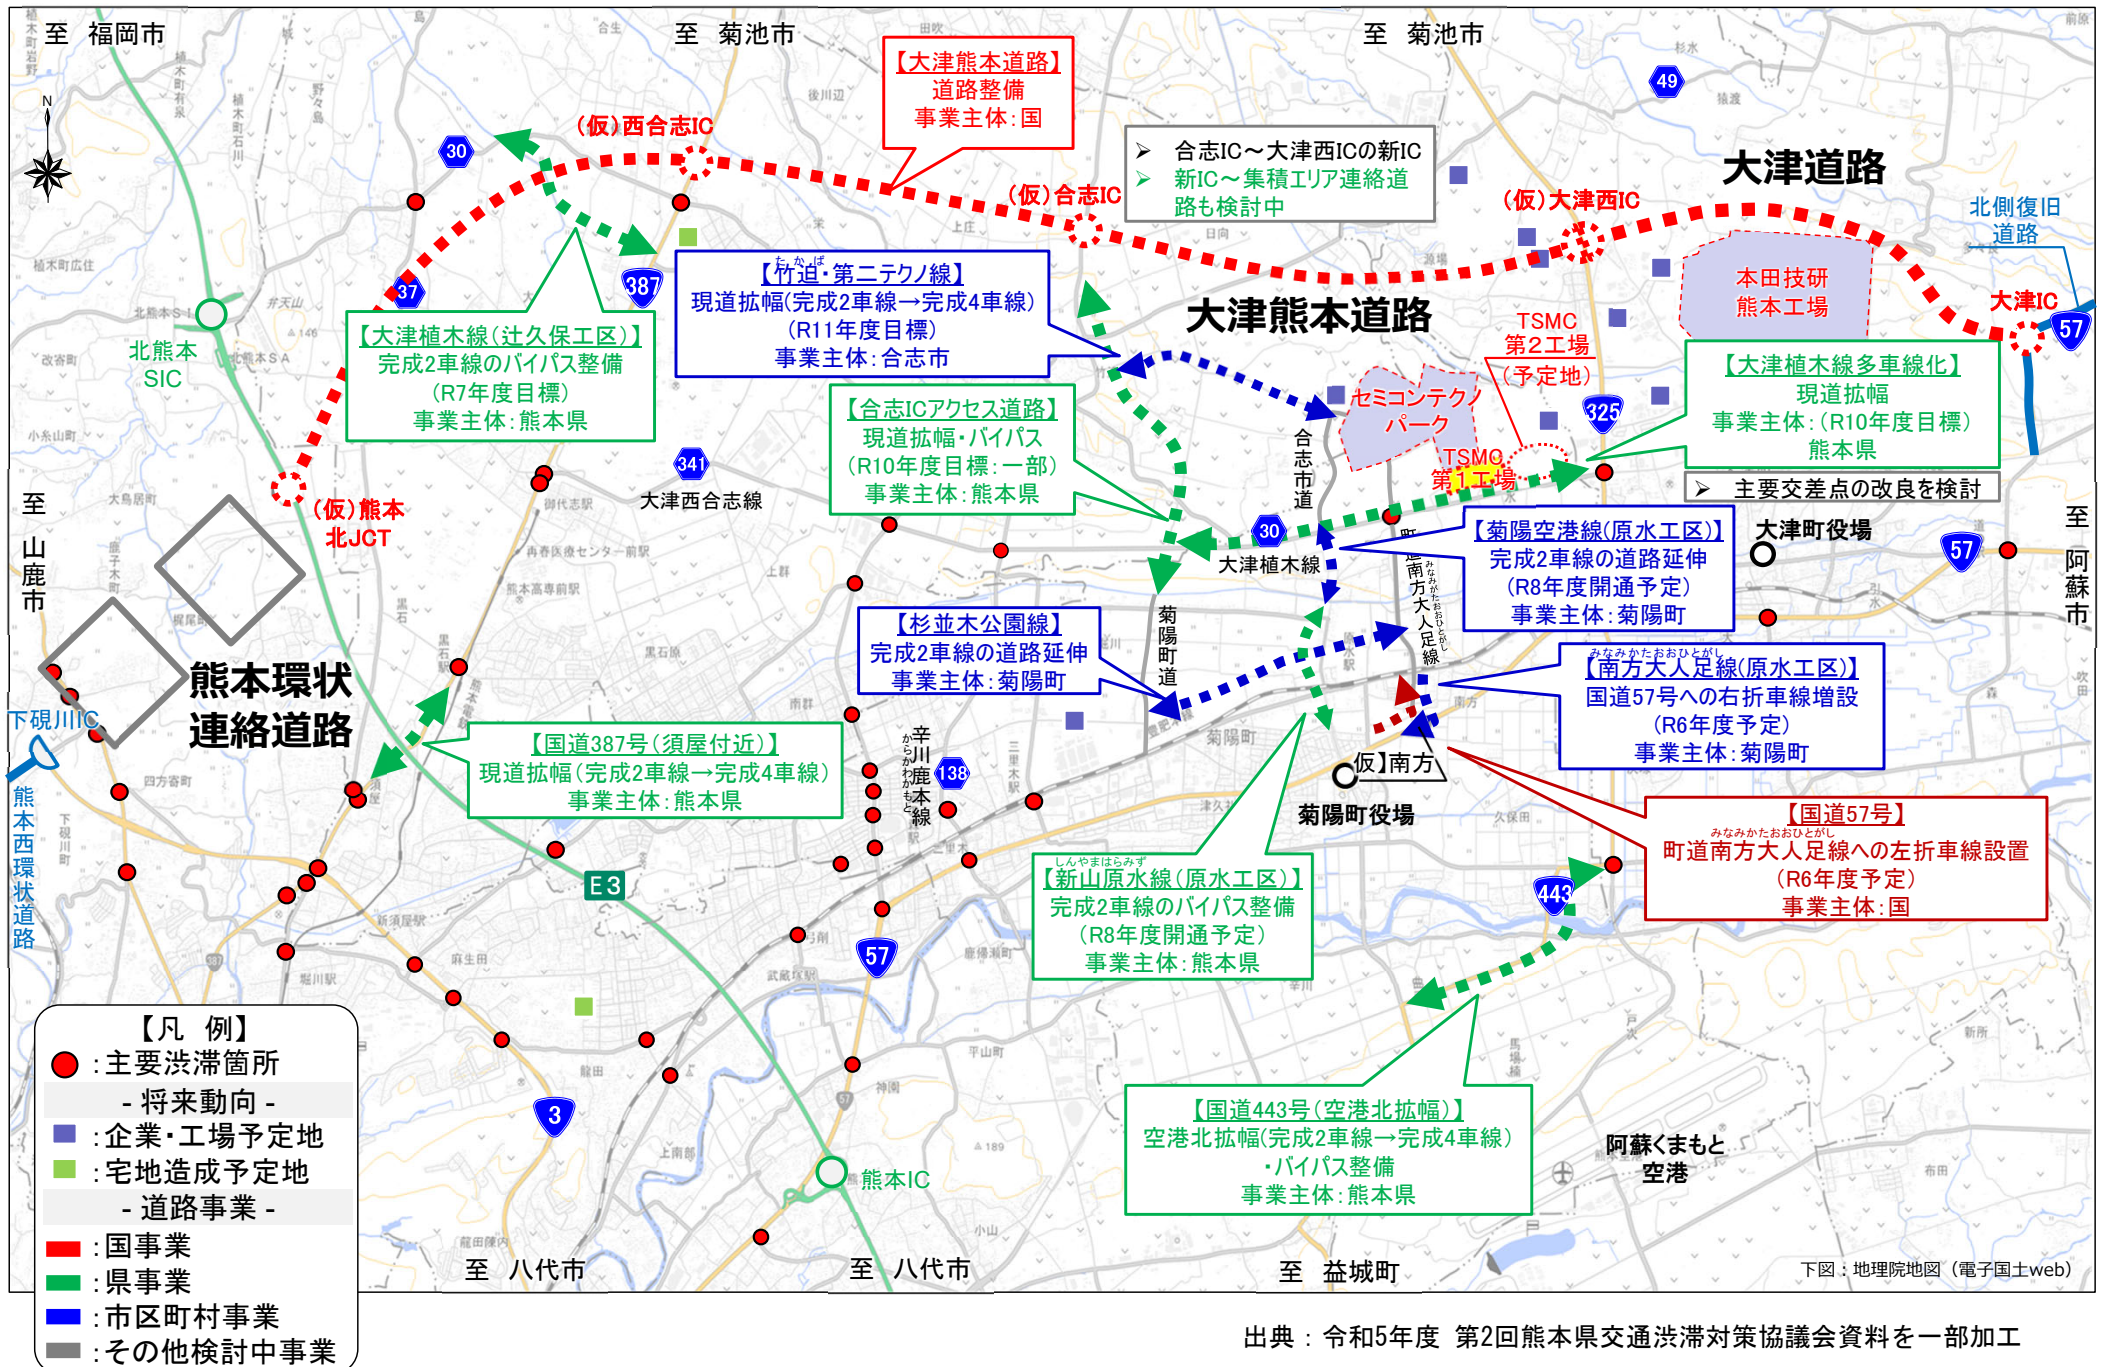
至 福岡市

至 菊池市

至 菊池市

【大津熊本道路】
道路整備
事業主体：国

(仮)西合志IC

➢ 合志IC～大津西ICの新IC
➢ 新IC～集積エリア連絡道路も検討中

大津道路

(仮)合志IC

(仮)大津西IC

北側復旧道路

49

30

387

37

【竹迫・第二テクノ線】
現道拡幅(完成2車線→完成4車線)
(R11年度目標)
事業主体：合志市

大津熊本道路

本田技研
熊本工場

大津IC

57

北熊本SIC

【大津植木線(辻久保工区)】
完成2車線のバイパス整備
(R7年度目標)
事業主体：熊本県

TSMC
第2工場
(予定地)

セミコンテクノパーク

325

【大津植木多車線化】
現道拡幅
事業主体：(R10年度目標)
熊本県

【合志ICアクセス道路】
現道拡幅・バイパス
(R10年度目標：一部)
事業主体：熊本県

341

大津西合志線

合志市道

TSMC
第1工場

➢ 主要交差点の改良を検討

(仮)熊本北JCT

至 山鹿市

30

大津植木線

【菊陽空港線(原水工区)】
完成2車線の道路延伸
(R8年度開通予定)
事業主体：菊陽町

大津町役場

57

至 阿蘇市

菊陽町道

町道南方大人足線

【杉並木公園線】
完成2車線の道路延伸
事業主体：菊陽町

【南方大人足線(原水工区)】
国道57号への右折車線増設
(R6年度予定)
事業主体：菊陽町

熊本環状連絡道路

下硯川IC

熊本西環状道路

【国道387号(須屋付近)】
現道拡幅(完成2車線→完成4車線)
事業主体：熊本県

辛川鹿本線

138

(仮)南方

菊陽町役場

【国道57号】
町道南方大人足線への左折車線設置
(R6年度予定)
事業主体：国

E3

【新山原水線(原水工区)】
完成2車線のバイパス整備
(R8年度開通予定)
事業主体：熊本県

443

57

【凡 例】
：主要渋滞箇所
- 将来動向 -
：企業・工場予定地
：宅地造成予定地
- 道路事業 -
：国事業
：県事業
：市区町村事業
：その他検討中事業

3

【国道443号(空港北拡幅)】
空港北拡幅(完成2車線→完成4車線)
・バイパス整備
事業主体：熊本県

阿蘇くまもと空港

熊本IC

至 八代市

至 八代市

至 益城町

下図：地理院地図(電子国土web)

出典：令和5年度 第2回熊本県交通渋滞対策協議会資料を一部加工